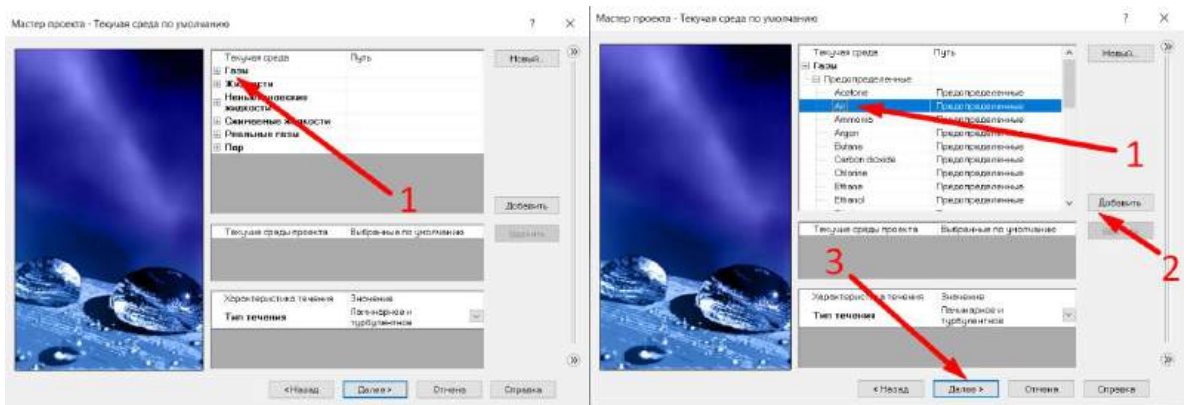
Мастер проекта - Текучая среда по умолчанию

?

×

| Текучая среда | Путь |
|---|---|
| Газы | |
| Жидкости | |
| Неньютоновские жидкости | |
| Сжимаемые жидкости | |
| Реальные газы | |
| Пар | |

Новый...

1

Добавить

| Текучие среды проекта | Выбранные по умолчанию |
|---|---|

Удалить

| Характеристика течения | Значение |
|---|---|
| Тип течения | Ламинарное и турбулентное |

< Назад

Далее >

Отмена

Справка

Мастер проекта - Текучая среда по умолчанию

?

×

| Текучая среда | Путь |
|---|---|
| Газы | |
| Предопределенные | |
| Acetone | Предопределенные |
| Air | Предопределенные |
| Ammonia | Предопределенные |
| Argon | Предопределенные |
| Butane | Предопределенные |
| Carbon dioxide | Предопределенные |
| Chlorine | Предопределенные |
| Ethane | Предопределенные |
| Ethanol | Предопределенные |

Новый...

1

Добавить

2

| Текучие среды проекта | Выбранные по умолчанию |
|---|---|

3

| Характеристика течения | Значение |
|---|---|
| Тип течения | Ламинарное и турбулентное |

< Назад

Далее >

Отмена

Справка